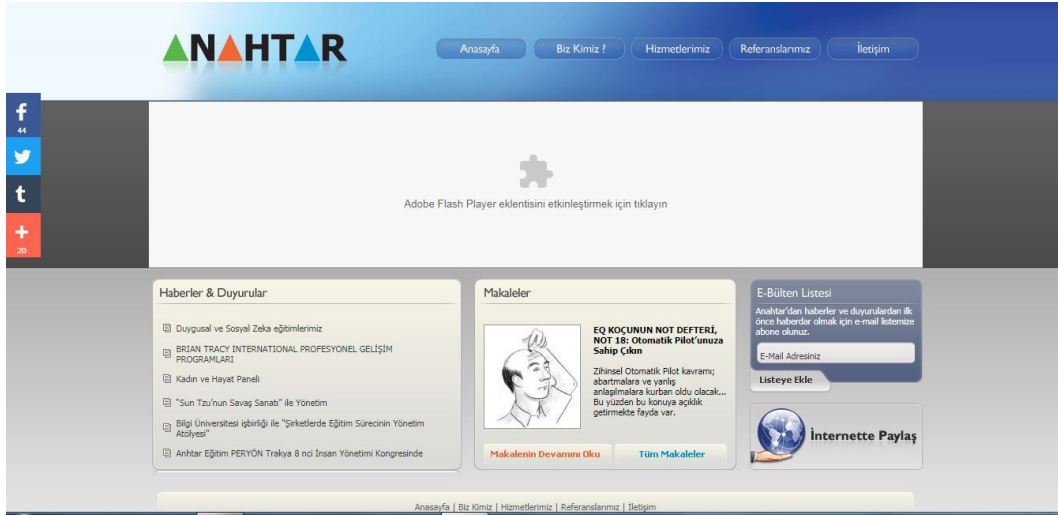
ANAHTAR

Anasayfa | Biz Kimiz ? | Hizmetlerimiz | Referanslarımız | İletişim

f 44

t

+ 20

Adobe Flash Player eklentisini etkinleştirmek için tıklayın

Haberler & Duyurular

Duygusal ve Sosyal Zeka eğitimlerimiz

BRIAN TRACY INTERNATIONAL PROFESYONEL GELİŞİM PROGRAMLARI

Kadın ve Hayat Paneli

"Sun Tzu'nun Savaş Sanatı" ile Yönetim

Bilgi Üniversitesi işbirliği ile "Şirketlerde Eğitim Sürecinin Yönetim Atölyesi"

Anhtar Eğitim PERYÖN Trakya 8 nci İnsan Yönetimi Kongresinde

Makaleler

EQ KOÇUNUN NOT DEFTERİ, NOT 18: Otomatik Pilot'unuza Sahip Çıkın

Zihinsel Otomatik Pilot kavramı; abartmalara ve yanlış anlaşılmalara kurban oldu olacak... Bu yüzden bu konuya açıklık getirmekte fayda var.

Makalenin Devamını Oku | Tüm Makaleler

E-Bülten Listesi

Anahtar'dan haberler ve duyurulardan ilk önce haberdar olmak için e-mail listemize abone olunuz.

E-Mail Adresiniz

Listeye Ekle

İnternette Paylaş

Anasayfa | Biz Kimiz | Hizmetlerimiz | Referanslarımız | İletişim